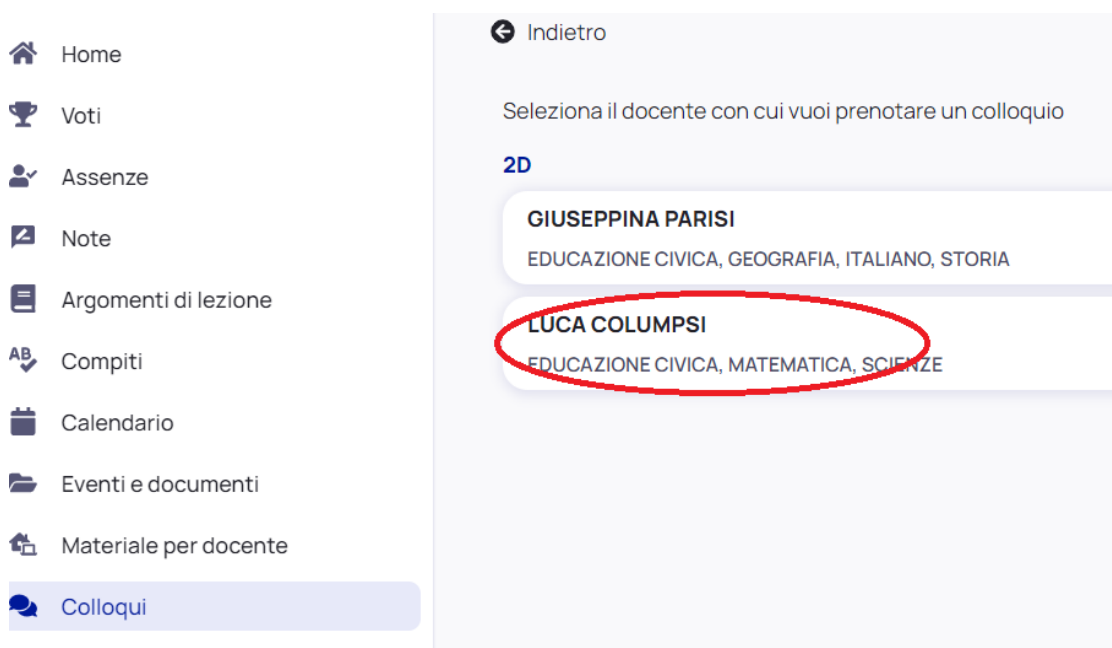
Home
Voti
Assenze
Note
Argomenti di lezione
Compiti
Calendario
Eventi e documenti
Materiale per docente
Colloqui

Indietro

Seleziona il docente con cui vuoi prenotare un colloquio

2D

GIUSEPPINA PARISI
EDUCAZIONE CIVICA, GEOGRAFIA, ITALIANO, STORIA

LUCA COLUMPSI
EDUCAZIONE CIVICA, MATEMATICA, SCIENZE